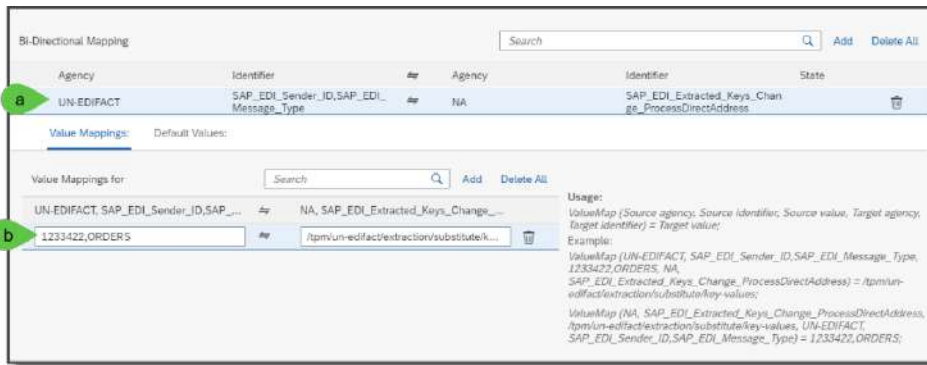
Bi-Directional Mapping

Search

Add Delete All

| Agency | Identifier | ⇆ | Agency | Identifier | State |
|---|---|---|---|---|---|
| UN-EDIFACT | SAP_EDI_Sender_ID,SAP_EDI_Message_Type | ⇆ | NA | SAP_EDI_Extracted_Keys_Change_ProcessDirectAddress | |

a

Value Mappings: Default Values:

Value Mappings for

Search

Add Delete All

UN-EDIFACT, SAP_EDI_Sender_ID,SAP_... ⇆ NA, SAP_EDI_Extracted_Keys_Change_...

b

1233422,ORDERS ⇆ /tpm/un-edifact/extraction/substitute/k...

Usage:

ValueMap (Source agency, Source identifier, Source value, Target agency, Target identifier) = Target value;

Example:

ValueMap (UN-EDIFACT, SAP_EDI_Sender_ID,SAP_EDI_Message_Type, 1233422,ORDERS, NA, SAP_EDI_Extracted_Keys_Change_ProcessDirectAddress) = /tpm/un-edifact/extraction/substitute/key-values;

ValueMap (NA, SAP_EDI_Extracted_Keys_Change_ProcessDirectAddress, /tpm/un-edifact/extraction/substitute/key-values, UN-EDIFACT, SAP_EDI_Sender_ID,SAP_EDI_Message_Type) = 1233422,ORDERS;